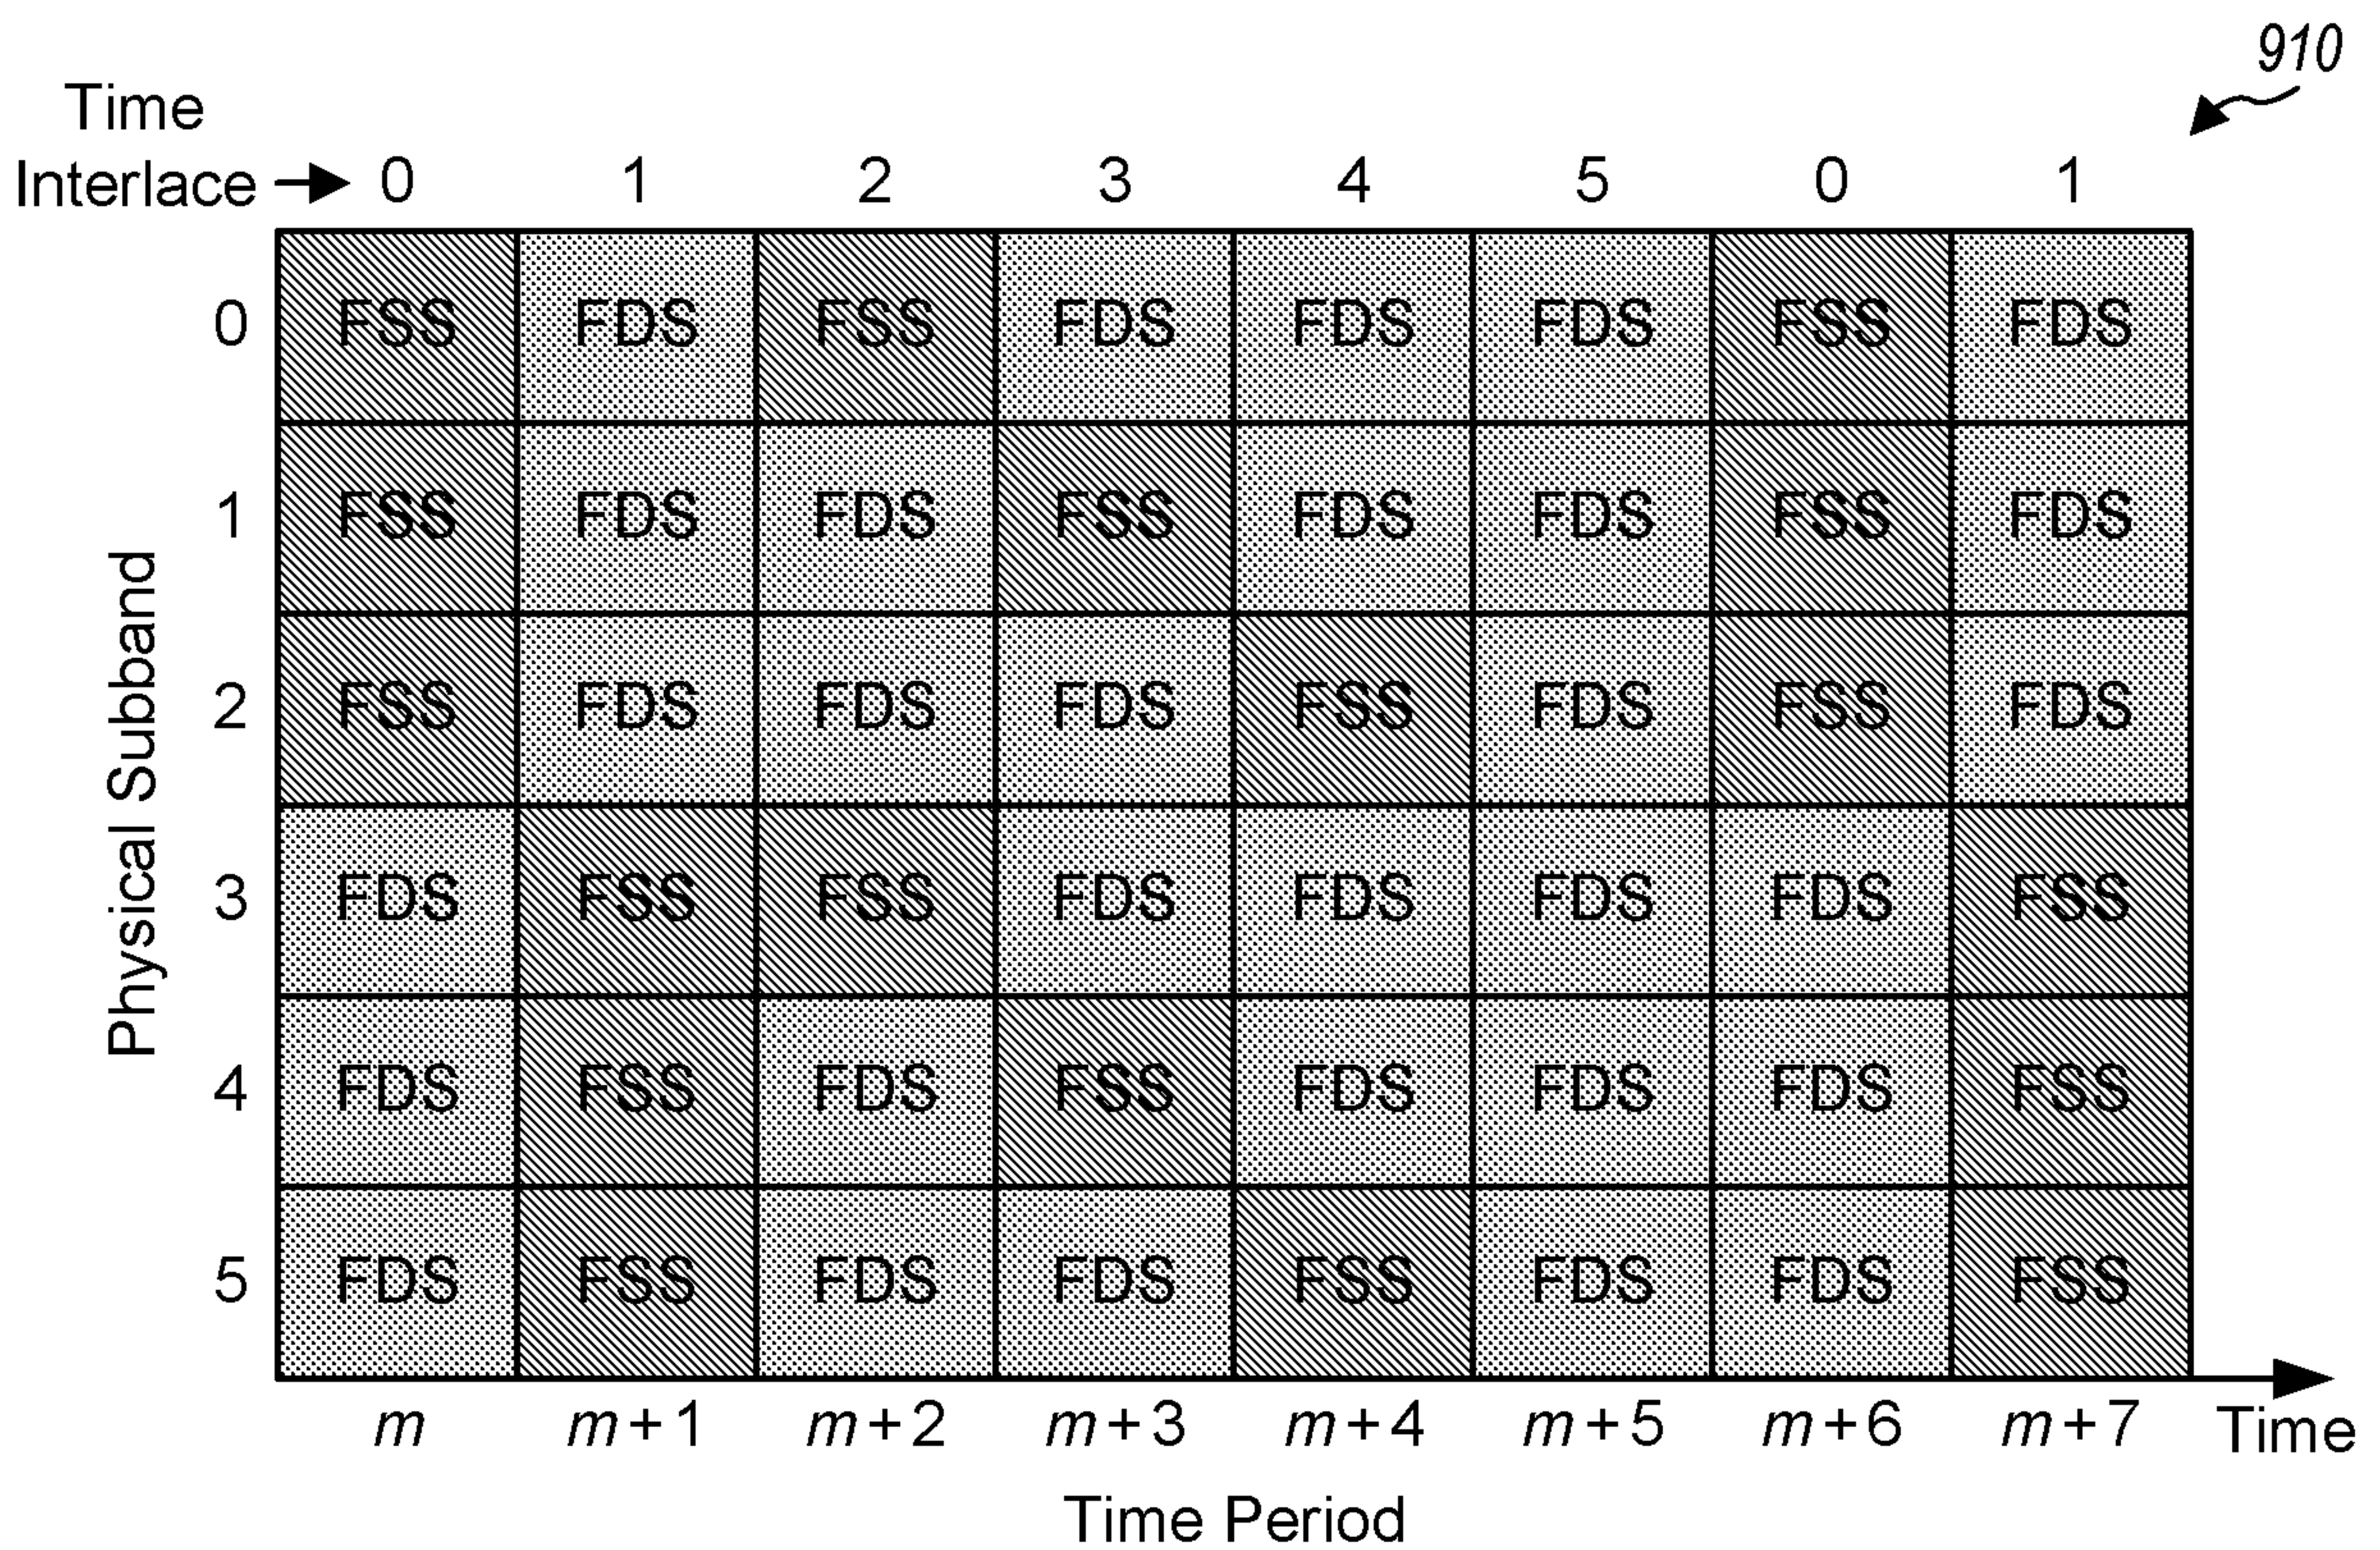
910

Time Interlace → 0 1 2 3 4 5 0 1

Physical Subband

| | 0 | 1 | 2 | 3 | 4 | 5 | 0 | 1 |
|---|---|---|---|---|---|---|---|---|
| 0 | FSS | FDS | FSS | FDS | FDS | FDS | FSS | FDS |
| 1 | FSS | FDS | FDS | FSS | FDS | FDS | FSS | FDS |
| 2 | FSS | FDS | FDS | FDS | FSS | FDS | FSS | FDS |
| 3 | FDS | FSS | FSS | FDS | FDS | FDS | FDS | FSS |
| 4 | FDS | FSS | FDS | FSS | FDS | FDS | FDS | FSS |
| 5 | FDS | FSS | FDS | FDS | FSS | FDS | FDS | FSS |

$m$ $m+1$ $m+2$ $m+3$ $m+4$ $m+5$ $m+6$ $m+7$ Time

Time Period